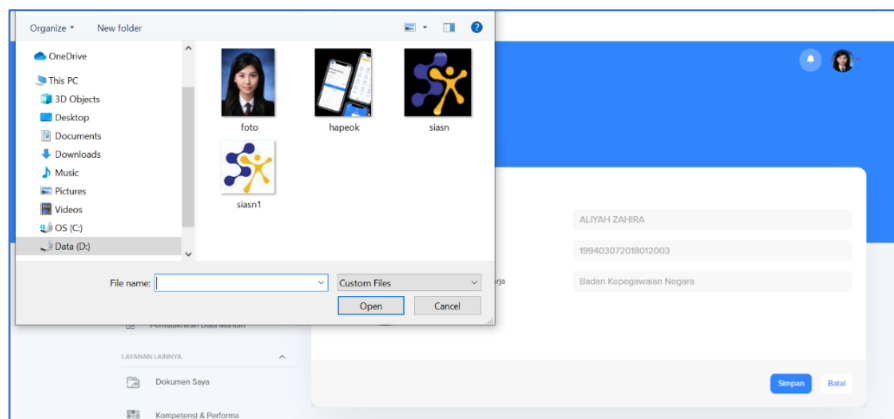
Organize ▾ New folder

OneDrive
This PC
3D Objects
Desktop
Documents
Downloads
Music
Pictures
Videos
OS (C:)
Data (D:)

foto
hapeok
siasn
siasn1

File name:
Custom Files
Open
Cancel

ALIYAH ZAHIRA
199403072018012003
erja
Baden Kepegawaian Negara

Pemutakhiran Data Mandiri
LAYANAN LAINNYA
Dokumen Saya
Kompetensi & Performa

Simpan
Batal